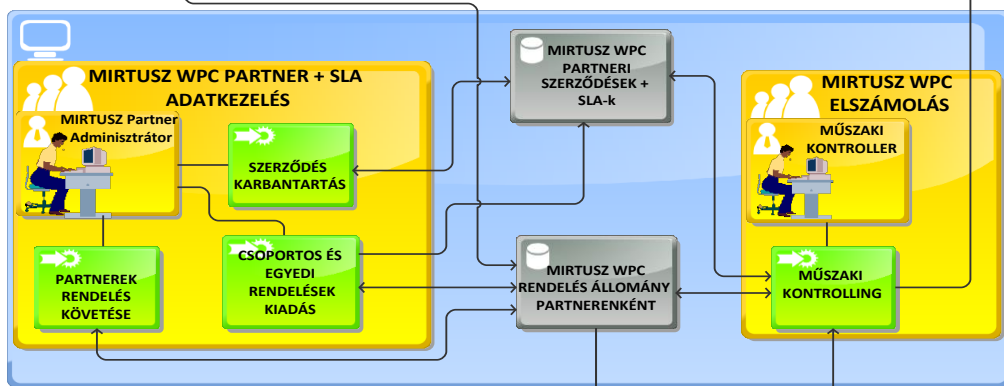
MIRTUSZ WPC PARTNER + SLA ADATKEZELÉS

MIRTUSZ Partner Adminisztrátor

SZERZŐDÉS KARBANTARTÁS

PARTNEREK RENDELÉS KÖVETÉSE

CSOPORTOS ÉS EGYEDI RENDELÉSEK KIADÁS

MIRTUSZ WPC PARTNERI SZERZŐDÉSEK + SLA-k

MIRTUSZ WPC RENDELÉS ÁLLOMÁNY PARTNERENKÉNT

MIRTUSZ WPC ELSZÁMOLÁS

MŰSZAKI KONTROLLER

MŰSZAKI KONTROLLING